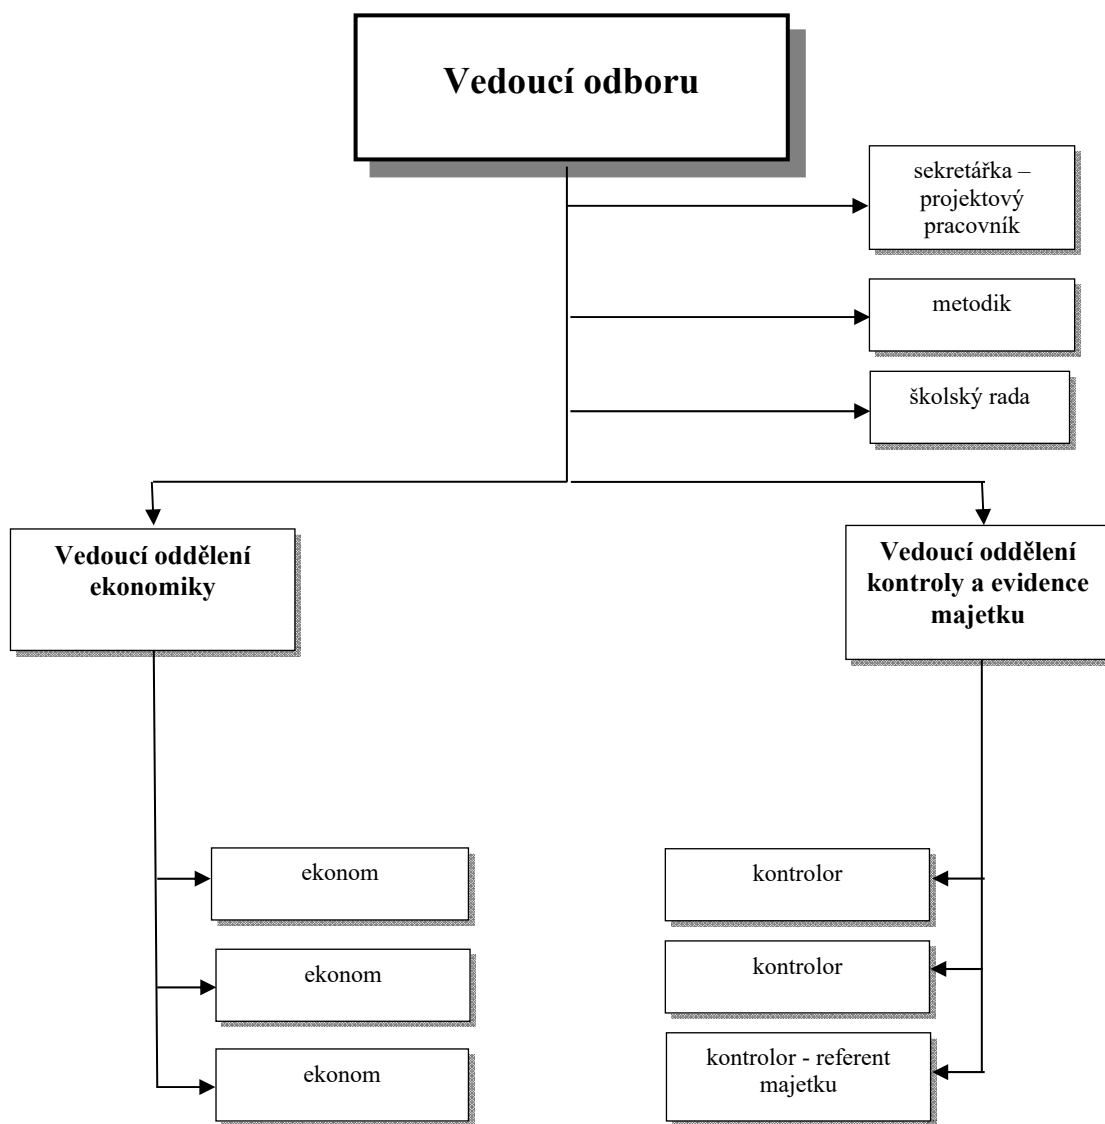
Vedoucí odboru

sekretářka – projektový pracovník

metodik

školský rada

Vedoucí oddělení ekonomiky

Vedoucí oddělení kontroly a evidence majetku

ekonom

ekonom

ekonom

kontrolor

kontrolor

kontrolor - referent majetku